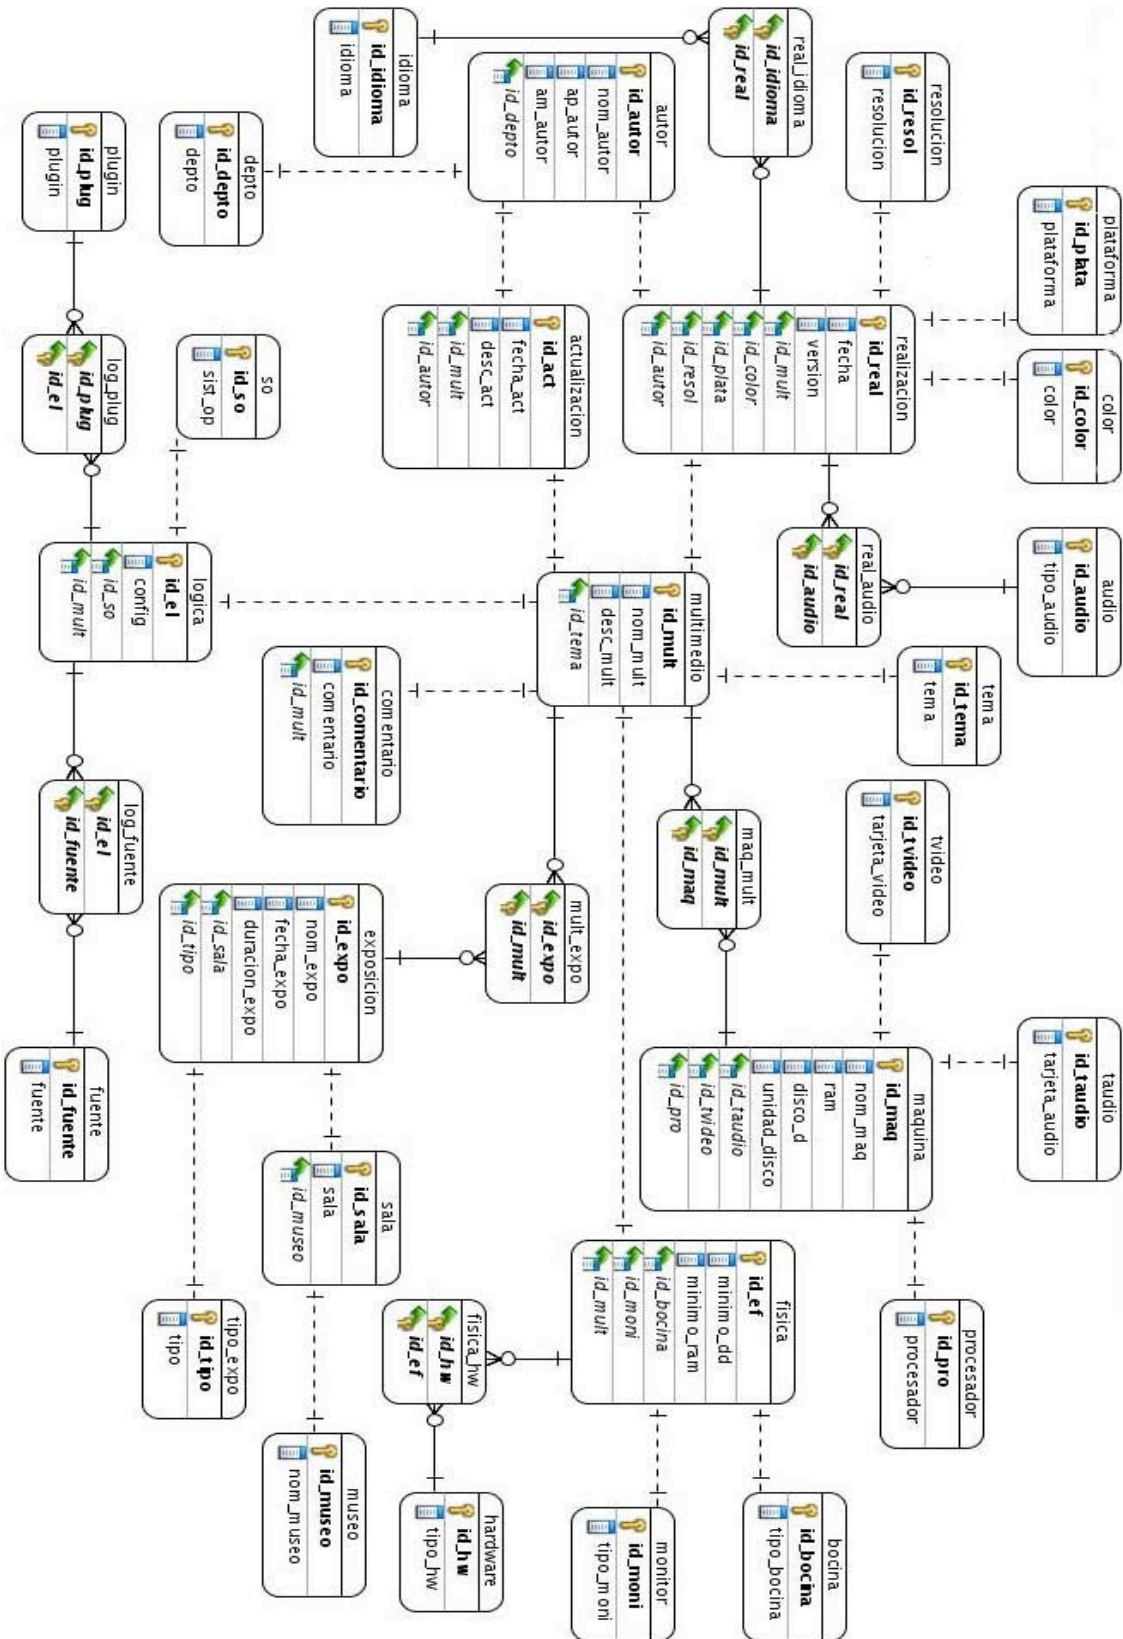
idioma
id_idioma
idioma

real_idioma
id_idioma
id_real

resolucion
id_resol
resolucion

plataforma
id_plata
plataforma

autor
id_autor
nom_autor
ap_autor
am_autor
id_depto

depto
id_depto
depto

plugin
id_plug
plugin

log_plug
id_plug
id_el

so
id_so
sist_op

actualizacion
id_act
fecha_act
desc_act
id_mult
id_autor

realizacion
id_real
fecha
version
id_mult
id_color
id_plata
id_resol
id_autor

color
id_color
color

real_audio
id_real
id_audio

audio
id_audio
tipo_audio

logica
id_el
config
id_so
id_mult

multimedio
id_mult
nom_mult
desc_mult
id_tema

tema
id_tema
tema

comentario
id_comentario
comentario
id_mult

log_fuente
id_el
id_fuente

maq_mult
id_mult
id_maq

tvideo
id_tvideo
tarjeta_video

mult_expo
id_expo
id_mult

exposicion
id_expo
nom_expo
fecha_expo
duracion_expo
id_sala
id_tipo

fuente
id_fuente
fuente

maquina
id_maq
nom_maq
ram
disco_d
unidad_disco
id_taudio
id_tvideo
id_pro

taudio
id_taudio
tarjeta_audio

sala
id_sala
sala
id_museo

fisica
id_ef
minimo_dd
minimo_ram
id_bocina
id_moni
id_mult

procesador
id_pro
procesador

tipo_expo
id_tipo
tipo

fisica_hw
id_hw
id_ef

museo
id_museo
nom_museo

hardware
id_hw
tipo_hw

monitor
id_moni
tipo_moni

bocina
id_bocina
tipo_bocina